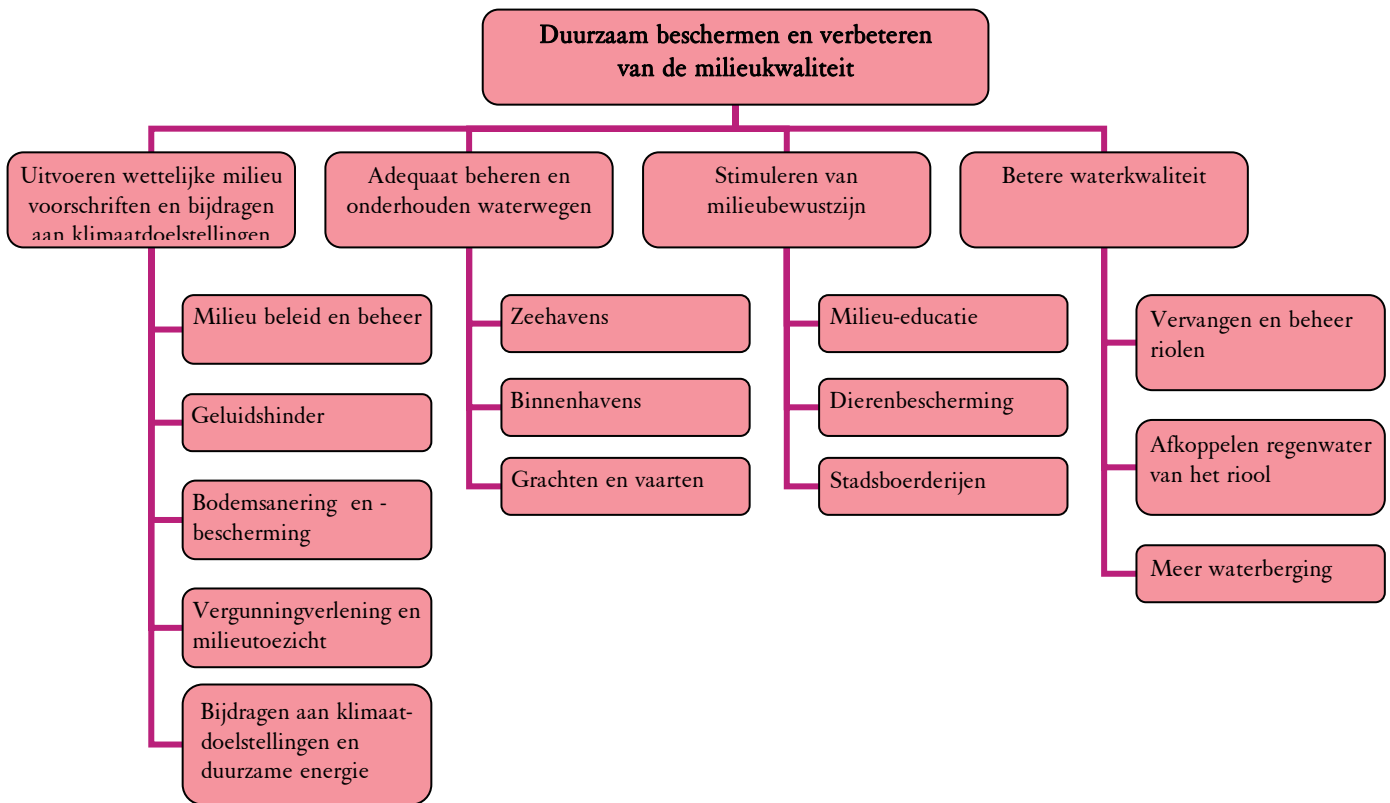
Duurzaam beschermen en verbeteren van de milieukwaliteit

Uitvoeren wettelijke milieu voorschriften en bijdragen aan klimaatdoelstellingen

Milieu beleid en beheer

Geluidshinder

Bodemsanering en -bescherming

Vergunningverlening en milieutoezicht

Bijdragen aan klimaat-doelstellingen en duurzame energie

Adequaat beheren en onderhouden waterwegen

Zeehavens

Binnenhavens

Grachten en vaarten

Stimuleren van milieubewustzijn

Milieu-educatie

Dierenbescherming

Stadsboerderijen

Betere waterkwaliteit

Vervangen en beheer riolen

Afkoppelen regenwater van het riool

Meer waterberging